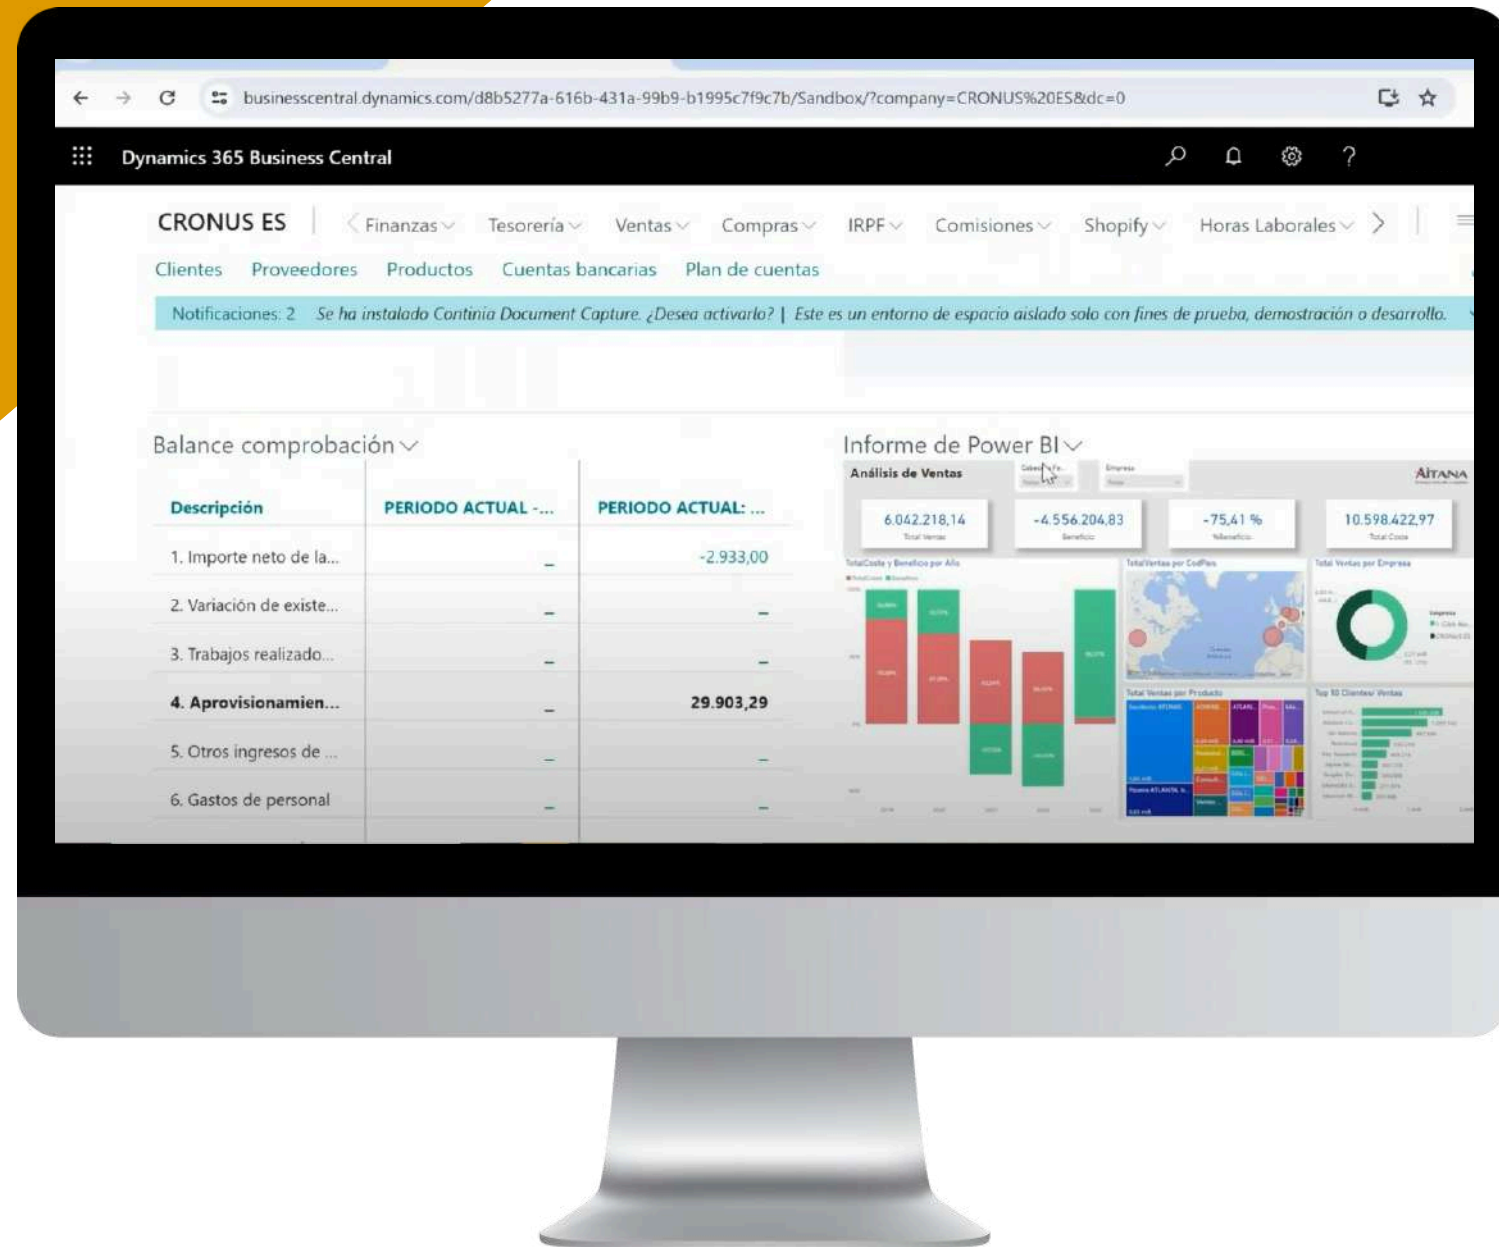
businesscentral.dynamics.com/d8b5277a-616b-431a-99b9-b1995c7f9c7b/Sandbox/?company=CRONUS%20ES&dc=0

Dynamics 365 Business Central

CRONUS ES | Finanzas Tesorería Ventas Compras IRPF Comisiones Shopify Horas Laborales

Clientes Proveedores Productos Cuentas bancarias Plan de cuentas

Notificaciones: 2 Se ha instalado Continia Document Capture. ¿Desea activarlo? | Este es un entorno de espacio aislado solo con fines de prueba, demostración o desarrollo.

Balance comprobación

| Descripción | PERIODO ACTUAL -... | PERIODO ACTUAL: ... |
|---|---|---|
| 1. Importe neto de la... | _ | -2.933,00 |
| 2. Variación de existe... | _ | _ |
| 3. Trabajos realizado... | _ | _ |
| 4. Aprovisionamien... | _ | 29.903,29 |
| 5. Otros ingresos de ... | _ | _ |
| 6. Gastos de personal | _ | _ |

Informe de Power BI

Análisis de Ventas

AITANA

6.042.218,14
Total Ventas

-4.556.204,83
Beneficio

-75,41 %
%Beneficio

10.598.422,97
Total Coste

TotalCoste y Beneficio por Año

TotalVentas por CodPais

Total Ventas por Empresa

Total Ventas por Producto

Top 10 Clientes Ventas